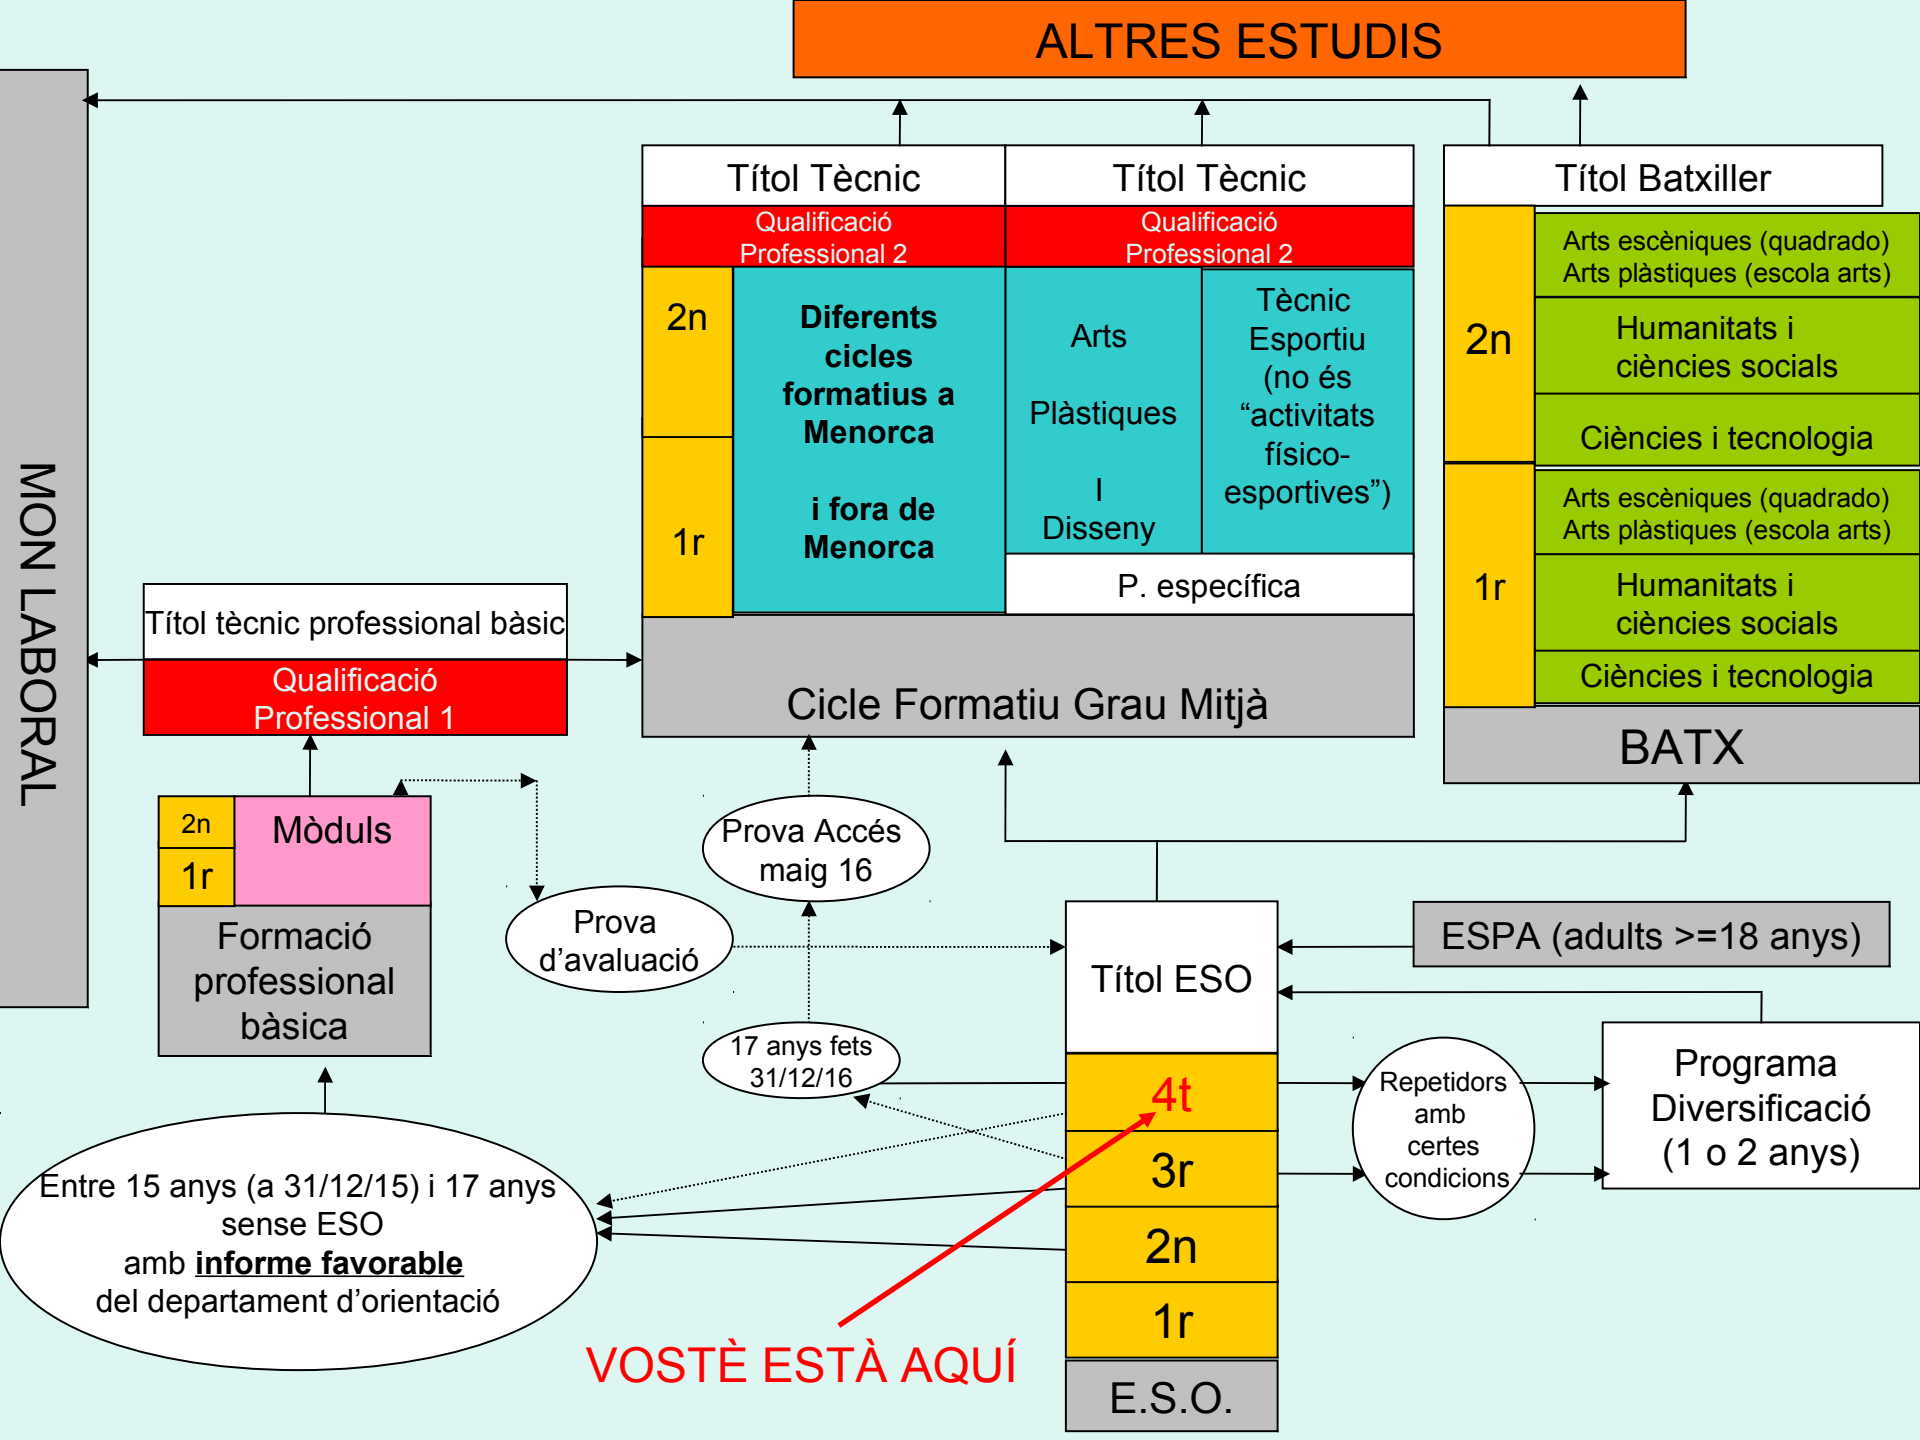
ALTRES ESTUDIS

MON LABORAL

Títol Tècnic
Qualificació Professional 2
2n
1r
Diferents cicles formatius a Menorca
i fora de Menorca

Títol Tècnic
Qualificació Professional 2
Arts Plàstiques I Disseny
Tècnic Esportiu (no és "activitats físico-esportives")
P. específica

Cicle Formatiu Grau Mitjà

Títol Batxiller
2n
Arts escèniques (quadrado)
Arts plàstiques (escola arts)
Humanitats i ciències socials
Ciències i tecnologia
1r
Arts escèniques (quadrado)
Arts plàstiques (escola arts)
Humanitats i ciències socials
Ciències i tecnologia
BATX

Títol tècnic professional bàsic
Qualificació Professional 1

2n
1r
Mòduls
Formació professional bàsica

Prova Accés maig 16

Prova d'avaluació

17 anys fets 31/12/16

Títol ESO

ESPA (adults >=18 anys)

4t
3r
2n
1r
E.S.O.

Repetidors amb certes condicions

Programa Diversificació (1 o 2 anys)

Entre 15 anys (a 31/12/15) i 17 anys sense ESO amb **informe favorable** del departament d'orientació

VOSTÈ ESTÀ AQUÍ